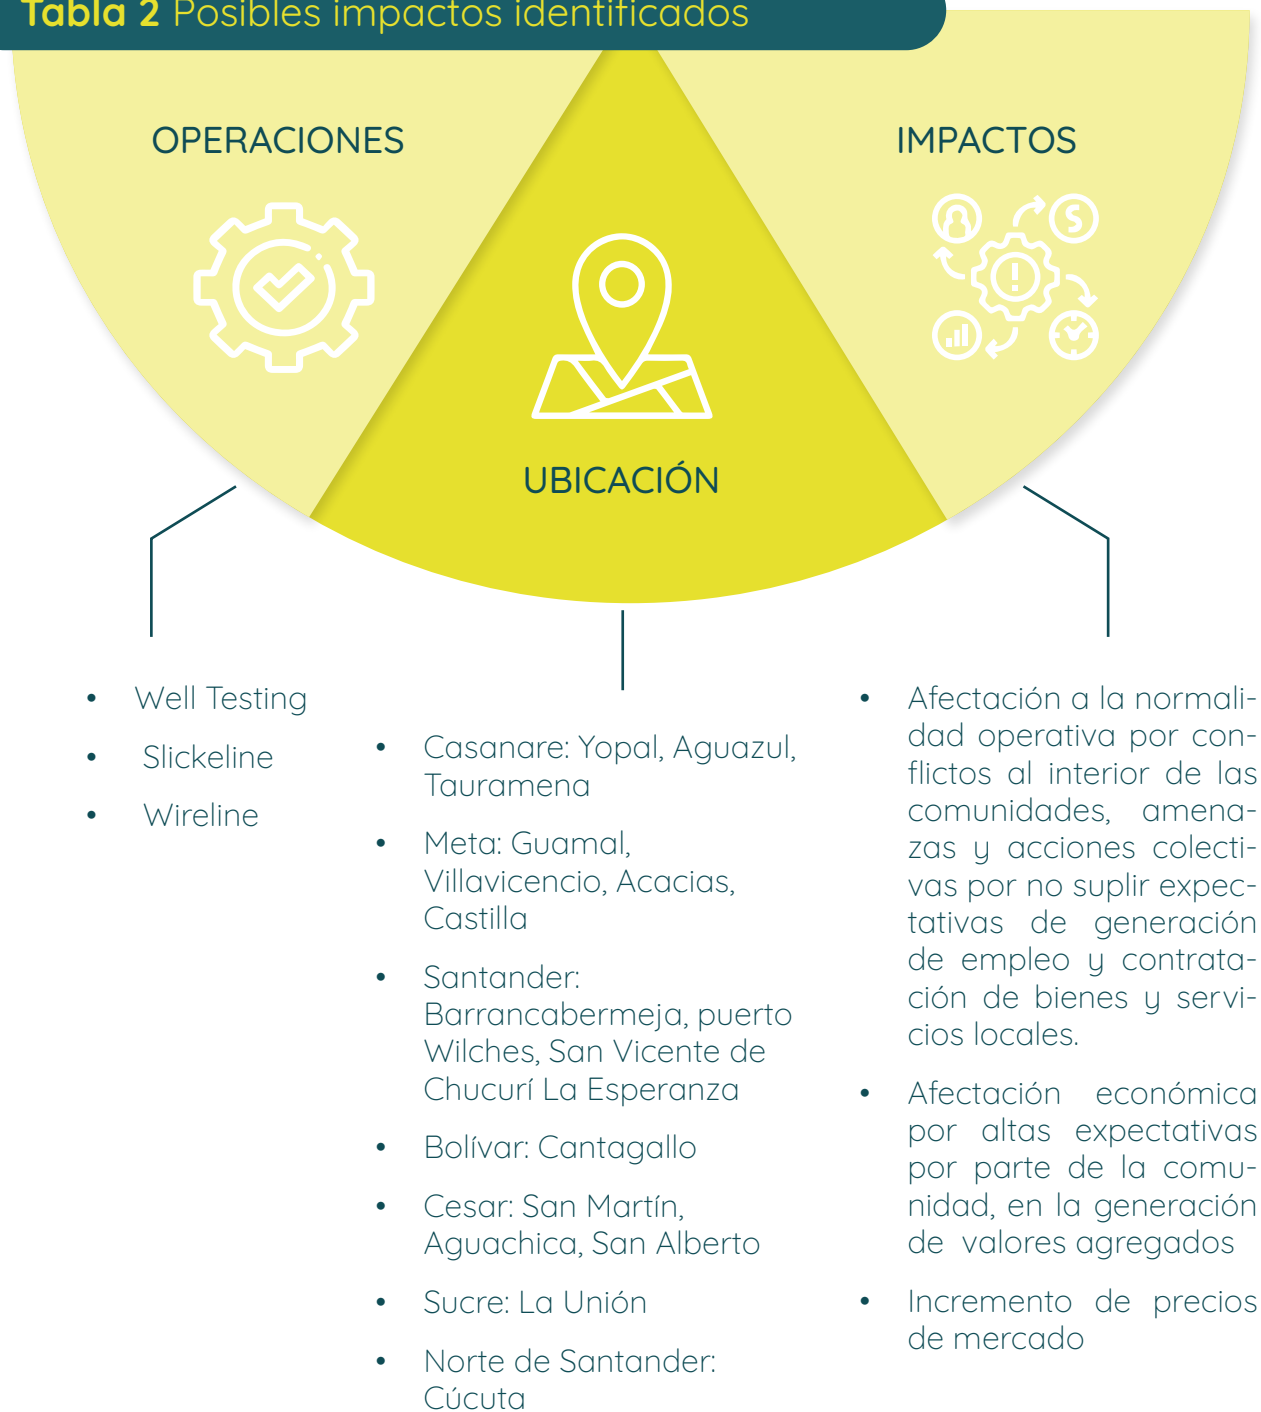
Tabla 2 Posibles impactos identificados

OPERACIONES

UBICACIÓN

IMPACTOS

- Well Testing
- Slickeline
- Wireline

- Casanare: Yopal, Aguazul, Tauramena
- Meta: Guamal, Villavicencio, Acacias, Castilla
- Santander: Barrancabermeja, puerto Wilches, San Vicente de Chucurí La Esperanza
- Bolívar: Cantagallo
- Cesar: San Martín, Aguachica, San Alberto
- Sucre: La Unión
- Norte de Santander: Cúcuta

- Afectación a la normalidad operativa por conflictos al interior de las comunidades, amenazas y acciones colectivas por no suplir expectativas de generación de empleo y contratación de bienes y servicios locales.
- Afectación económica por altas expectativas por parte de la comunidad, en la generación de valores agregados
- Incremento de precios de mercado